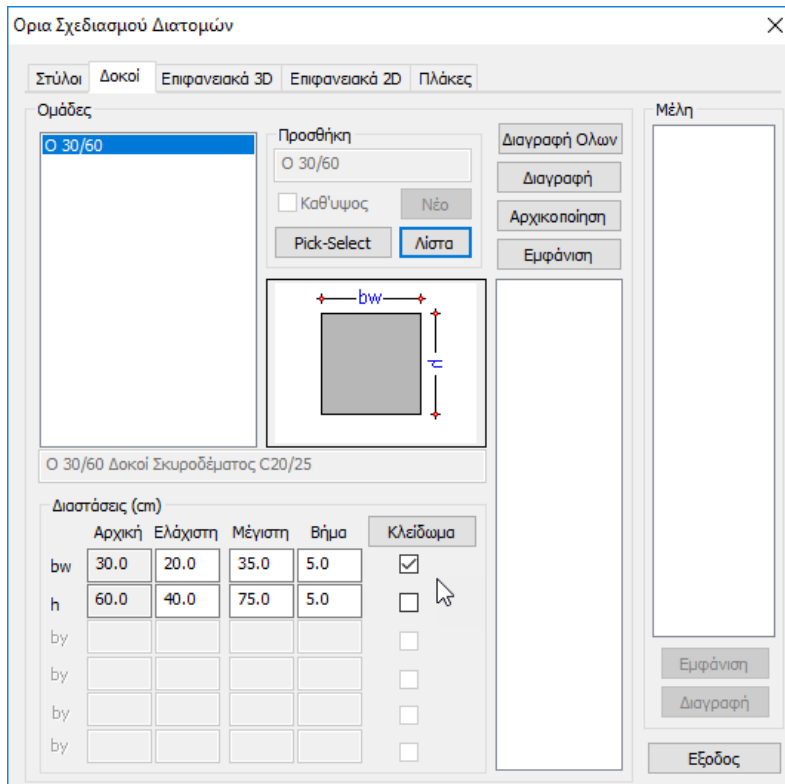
Ορια Σχεδιασμού Διατομών

Στύλοι | Δοκοί | Επιφανειακά 3D | Επιφανειακά 2D | Πλάκες

Ομάδες

Ο 30/60

Προσθήκη

Ο 30/60

Καθ'υψος

Νέο

Pick-Select

Λίστα

bw

h

Ο 30/60 Δοκοί Σκυροδέματος C20/25

Διαγραφή Ολων

Διαγραφή

Αρχικοποίηση

Εμφάνιση

Μέλη

Διαστάσεις (cm)

| | Αρχική | Ελάχιστη | Μέγιστη | Βήμα | Κλείδωμα |
|---|---|---|---|---|---|
| bw | 30.0 | 20.0 | 35.0 | 5.0 | ☑ |
| h | 60.0 | 40.0 | 75.0 | 5.0 | ☐ |
| by | | | | | ☐ |
| by | | | | | ☐ |
| by | | | | | ☐ |
| by | | | | | ☐ |

Εμφάνιση

Διαγραφή

Εξοδος